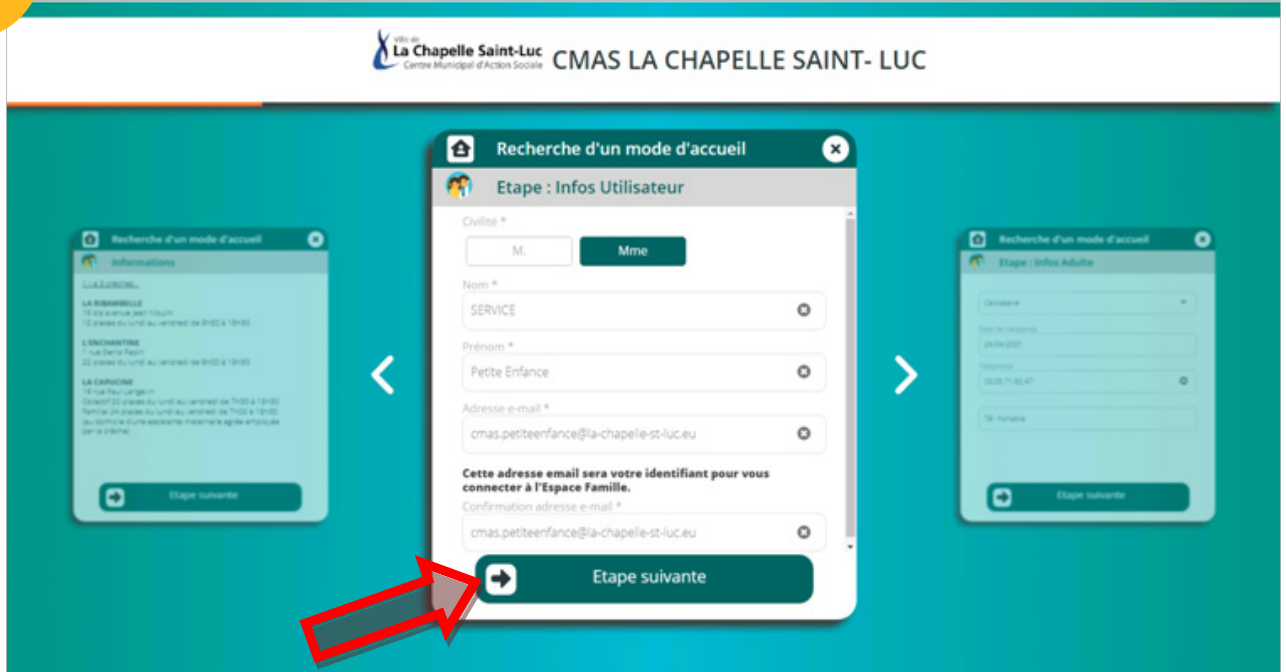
Ville de La Chapelle Saint-Luc Centre Municipal d'Action Sociale CMAS LA CHAPELLE SAINT- LUC

Recherche d'un mode d'accueil

Informations

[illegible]

LA RIBAMBELLE
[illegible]

L'ENCHANTINE
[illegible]

LA CAPUCINE
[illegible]

Etape suivante

Recherche d'un mode d'accueil

Etape : Infos Utilisateur

Civilité *

M.

Mme

Nom *

SERVICE

Prénom *

Petite Enfance

Adresse e-mail *

cmas.petiteenfance@la-chapelle-st-luc.eu

Cette adresse email sera votre identifiant pour vous connecter à l'Espace Famille.

Confirmation adresse e-mail *

cmas.petiteenfance@la-chapelle-st-luc.eu

Etape suivante

Recherche d'un mode d'accueil

Etape : Infos Adulte

Célibataire

Date de naissance

24/04/2001

Téléphone

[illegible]

Tél. Portable

Etape suivante